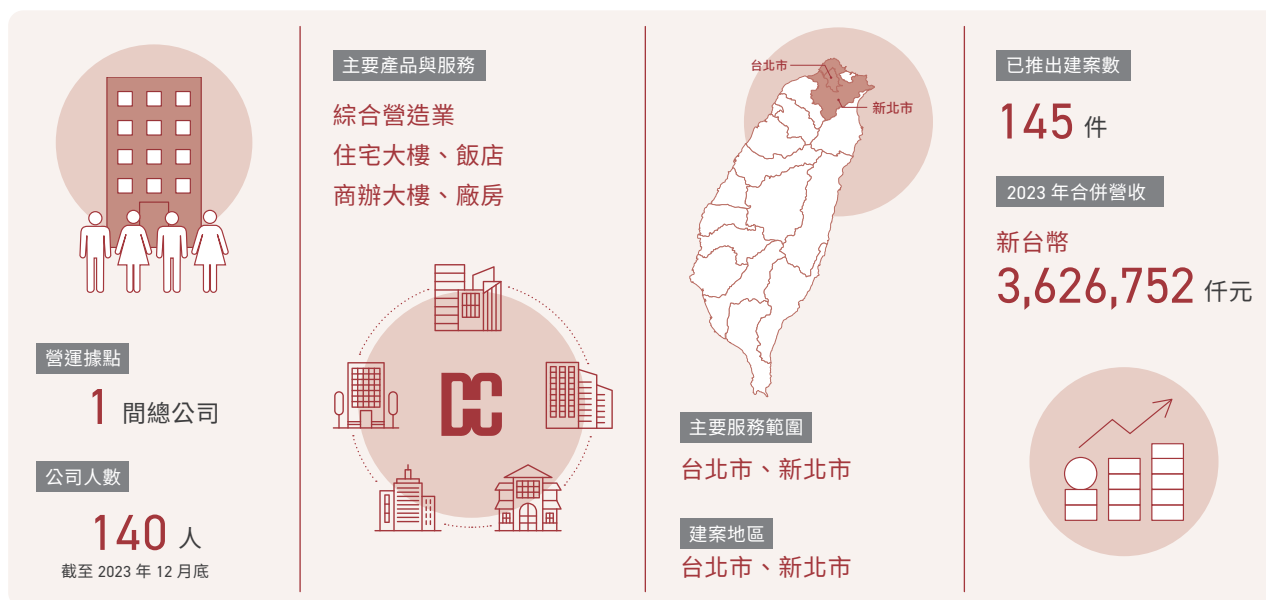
營運據點

1 間總公司

公司人數

140 人

截至 2023 年 12 月底

主要產品與服務

綜合營造業
住宅大樓、飯店
商辦大樓、廠房

DC

台北市

新北市

主要服務範圍

台北市、新北市

建案地區

台北市、新北市

已推出建案數

145 件

2023 年合併營收

新台幣

3,626,752 仟元